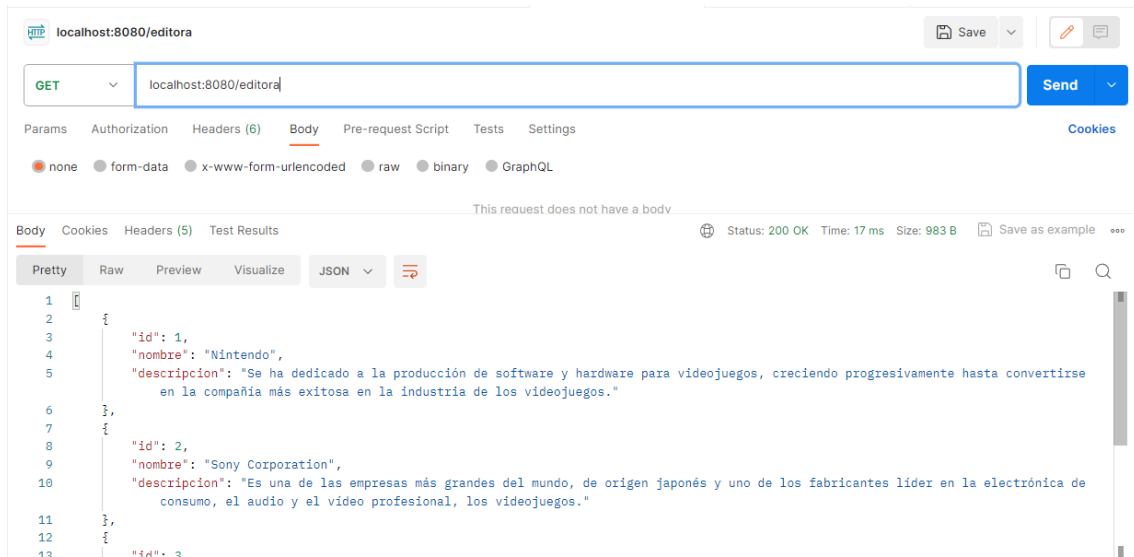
HTTP localhost:8080/editora

Save

GET localhost:8080/editora

Send

Params Authorization Headers (6) Body Pre-request Script Tests Settings Cookies

none form-data x-www-form-urlencoded raw binary GraphQL

This request does not have a body

Body Cookies Headers (5) Test Results Status: 200 OK Time: 17 ms Size: 983 B Save as example

Pretty Raw Preview Visualize JSON

1 [
2 {
3 "id": 1,
4 "nombre": "Nintendo",
5 "descripcion": "Se ha dedicado a la producción de software y hardware para videojuegos, creciendo progresivamente hasta convertirse en la compañía más exitosa en la industria de los videojuegos."
6 },
7 {
8 "id": 2,
9 "nombre": "Sony Corporation",
10 "descripcion": "Es una de las empresas más grandes del mundo, de origen japonés y uno de los fabricantes líder en la electrónica de consumo, el audio y el vídeo profesional, los videojuegos."
11 },
12 {
13 "id": 3